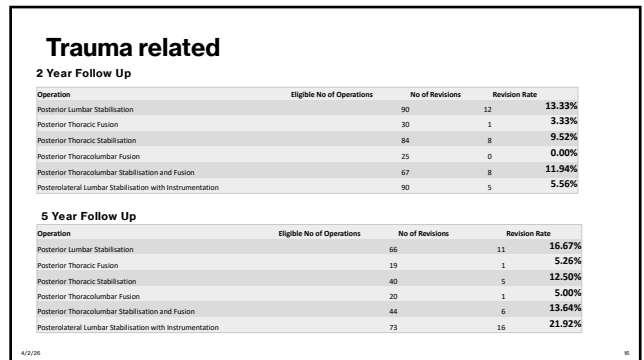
Trauma related

2 Year Follow Up

| Operation | Eligible No of Operations | No of Revisions | Revision Rate |
|---|---|---|---|
| Posterior Lumbar Stabilisation | 90 | 12 | 13.33% |
| Posterior Thoracic Fusion | 30 | 1 | 3.33% |
| Posterior Thoracic Stabilisation | 84 | 8 | 9.52% |
| Posterior Thoracolumbar Fusion | 25 | 0 | 0.00% |
| Posterior Thoracolumbar Stabilisation and Fusion | 67 | 8 | 11.94% |
| Posterolateral Lumbar Stabilisation with Instrumentation | 90 | 5 | 5.56% |

5 Year Follow Up

| Operation | Eligible No of Operations | No of Revisions | Revision Rate |
|---|---|---|---|
| Posterior Lumbar Stabilisation | 66 | 11 | 16.67% |
| Posterior Thoracic Fusion | 19 | 1 | 5.26% |
| Posterior Thoracic Stabilisation | 40 | 5 | 12.50% |
| Posterior Thoracolumbar Fusion | 20 | 1 | 5.00% |
| Posterior Thoracolumbar Stabilisation and Fusion | 44 | 6 | 13.64% |
| Posterolateral Lumbar Stabilisation with Instrumentation | 73 | 16 | 21.92% |

4/2/26

16